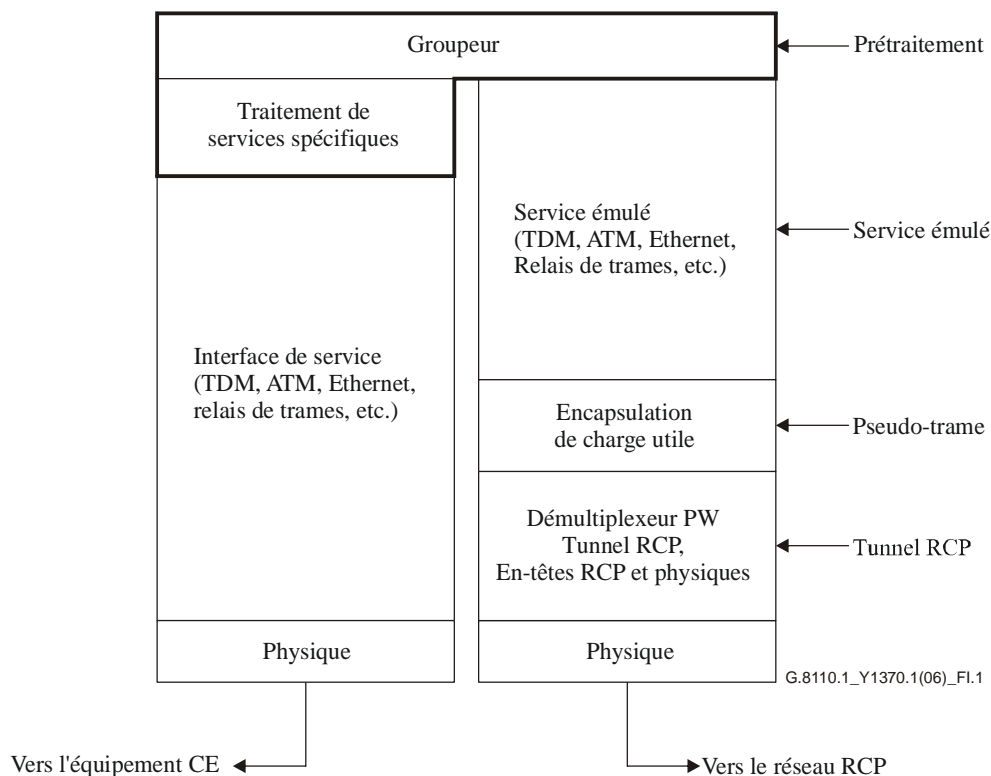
Groupeur

Prétraitement

Traitement de services spécifiques

Service émulé (TDM, ATM, Ethernet, Relais de trames, etc.)

Service émulé

Interface de service (TDM, ATM, Ethernet, relais de trames, etc.)

Encapsulation de charge utile

Pseudo-trame

Démultiplexeur PW Tunnel RCP, En-têtes RCP et physiques

Tunnel RCP

Physique

Physique

G.8110.1_Y1370.1(06)_FI.1

Vers l'équipement CE

Vers le réseau RCP